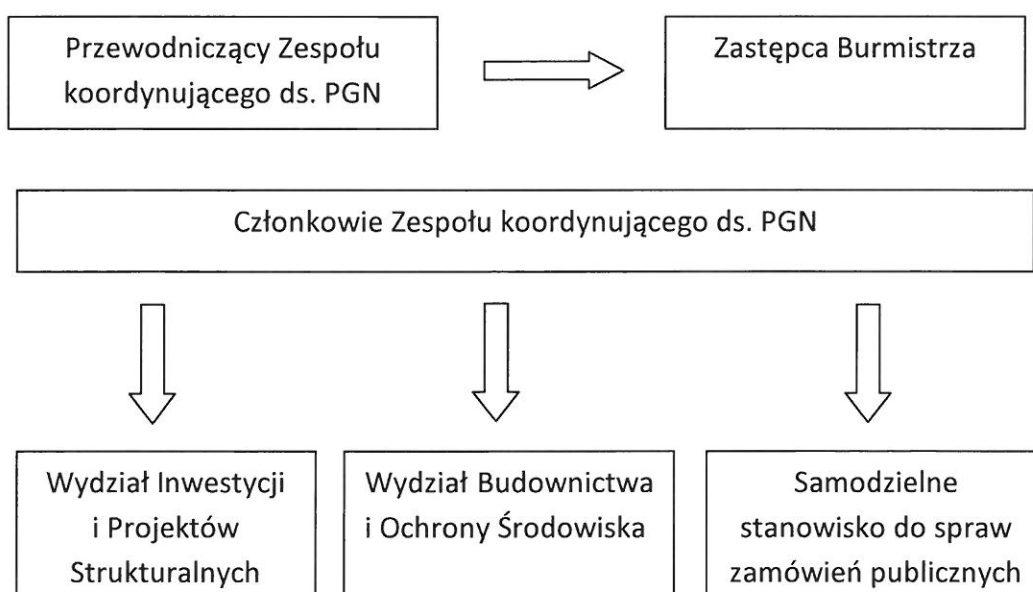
Przewodniczący Zespołu koordynującego ds. PGN

Zastępca Burmistrza

Członkowie Zespołu koordynującego ds. PGN

Wydział Inwestycji i Projektów Strukturalnych

Wydział Budownictwa i Ochrony Środowiska

Samodzielne stanowisko do spraw zamówień publicznych